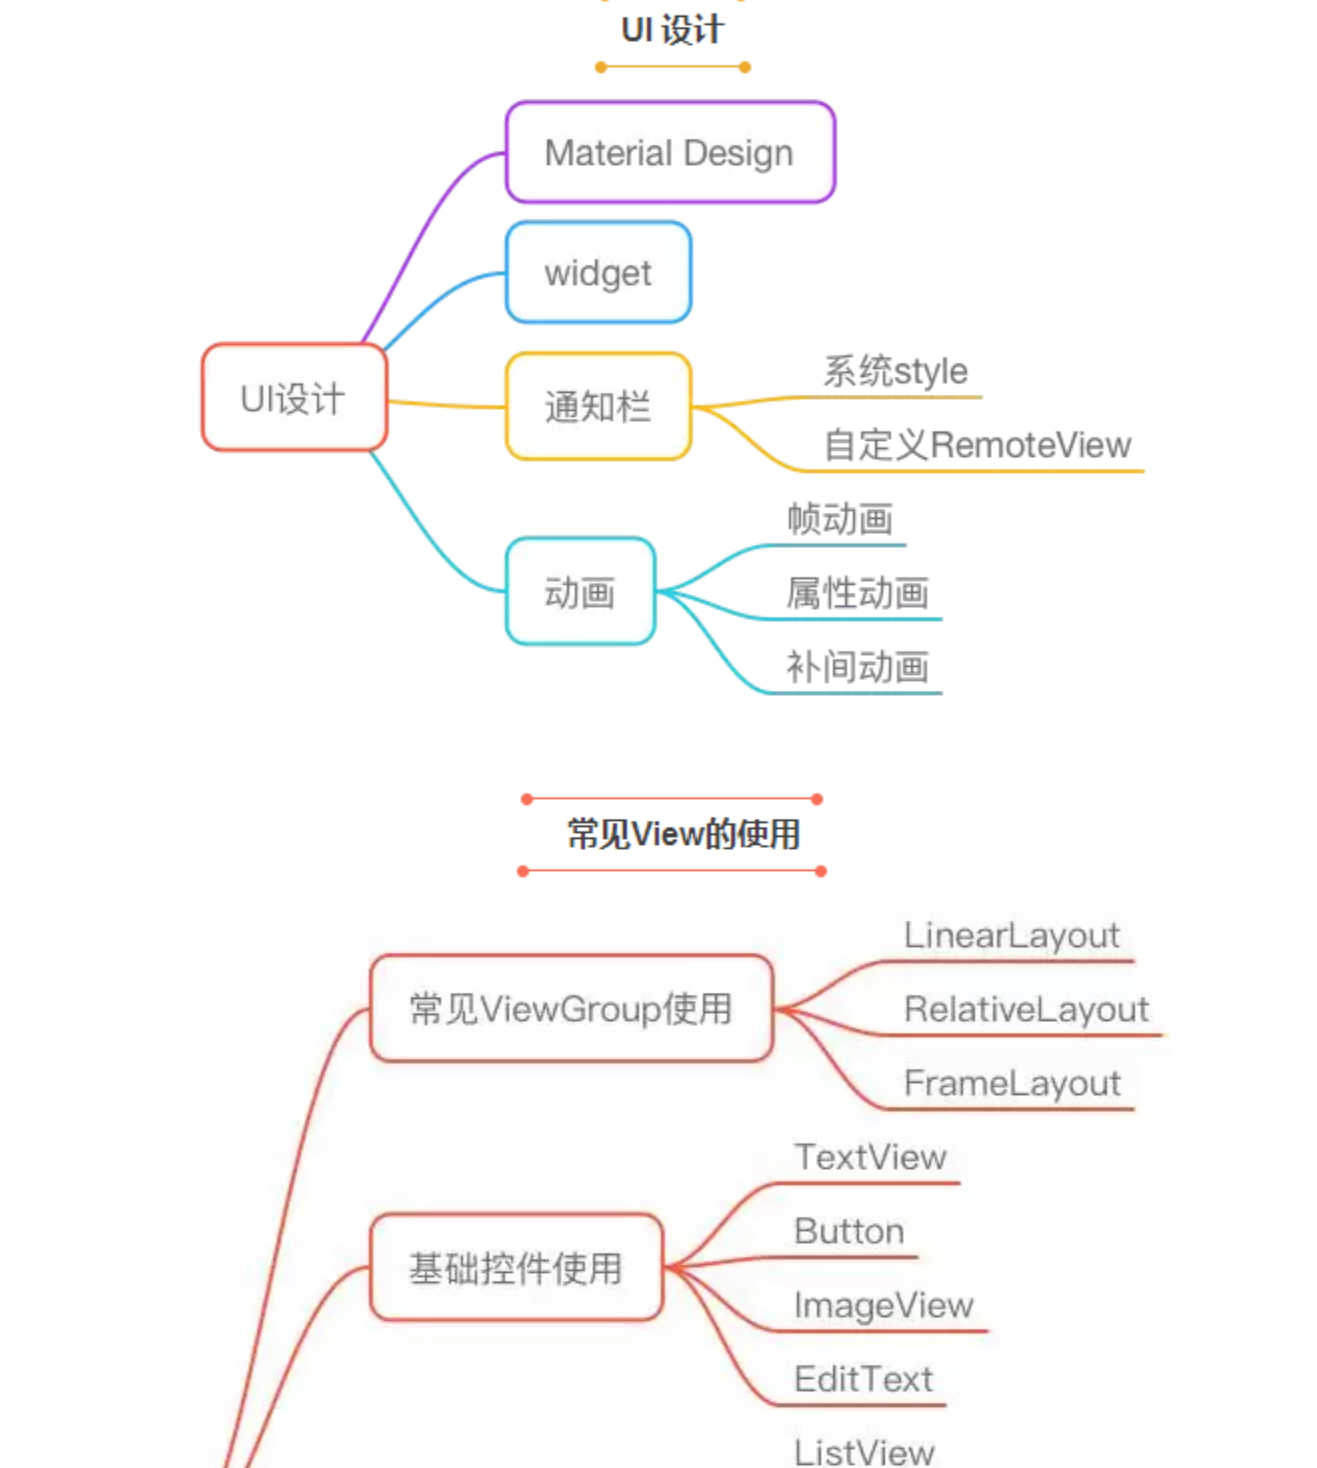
UI 设计

UI设计

Material Design

widget

通知栏

系统style

自定义RemoteView

动画

帧动画

属性动画

补间动画

常见View的使用

常见ViewGroup使用

LinearLayout

RelativeLayout

FrameLayout

基础控件使用

TextView

Button

ImageView

EditText

ListView